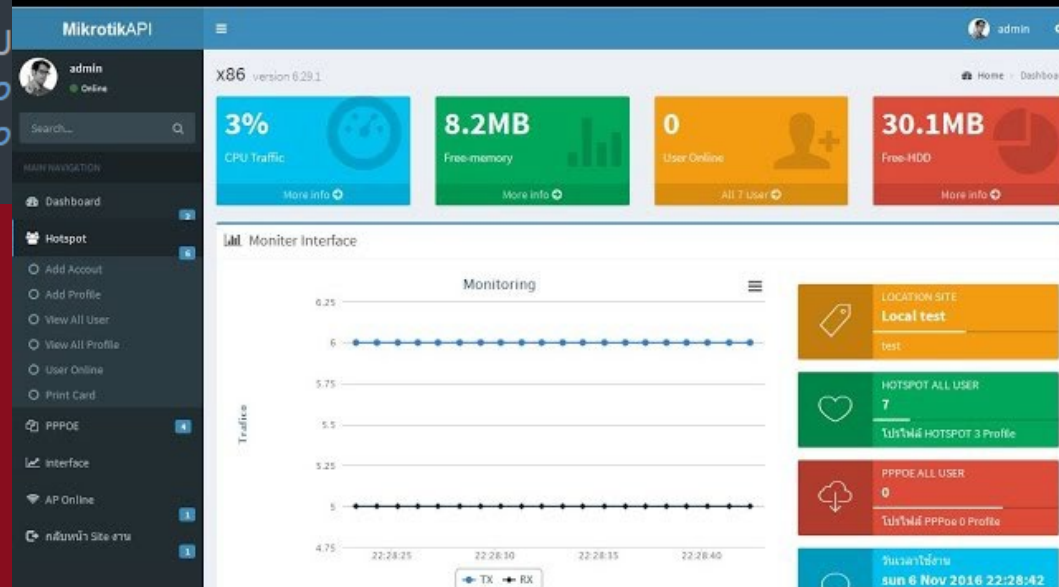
MikrotikAPI

admin
Online

Search...

MAIN NAVIGATION

Dashboard 2

Hotspot 6

Add Accout
Add Profile
View All User
View All Profile
User Online
Print Card

PPPOE 4

Interface

AP Online 1

กลับหน้า Site งาน 1

admin

X86 version 6.29.1

Home › Dashbo

3%
CPU Traffic
More info

8.2MB
Free-memory
More info

0
User Online
All 7 User

30.1MB
Free-HDD
More info

Moniter Interface

Monitoring

| 6.25 |
| 6 |
| 5.75 |
| 5.5 |
| 5.25 |
| 5 |
| 4.75 |

Traffic

22:28:25 22:28:30 22:28:35 22:28:40

TX RX

LOCATION SITE
Local test
test

HOTSPOT ALL USER
7
โปรไฟล์ HOTSPOT 3 Profile

PPPOE ALL USER
0
โปรไฟล์ PPPoe 0 Profile

วันเวลาใช้งาน
sun 6 Nov 2016 22:28:42